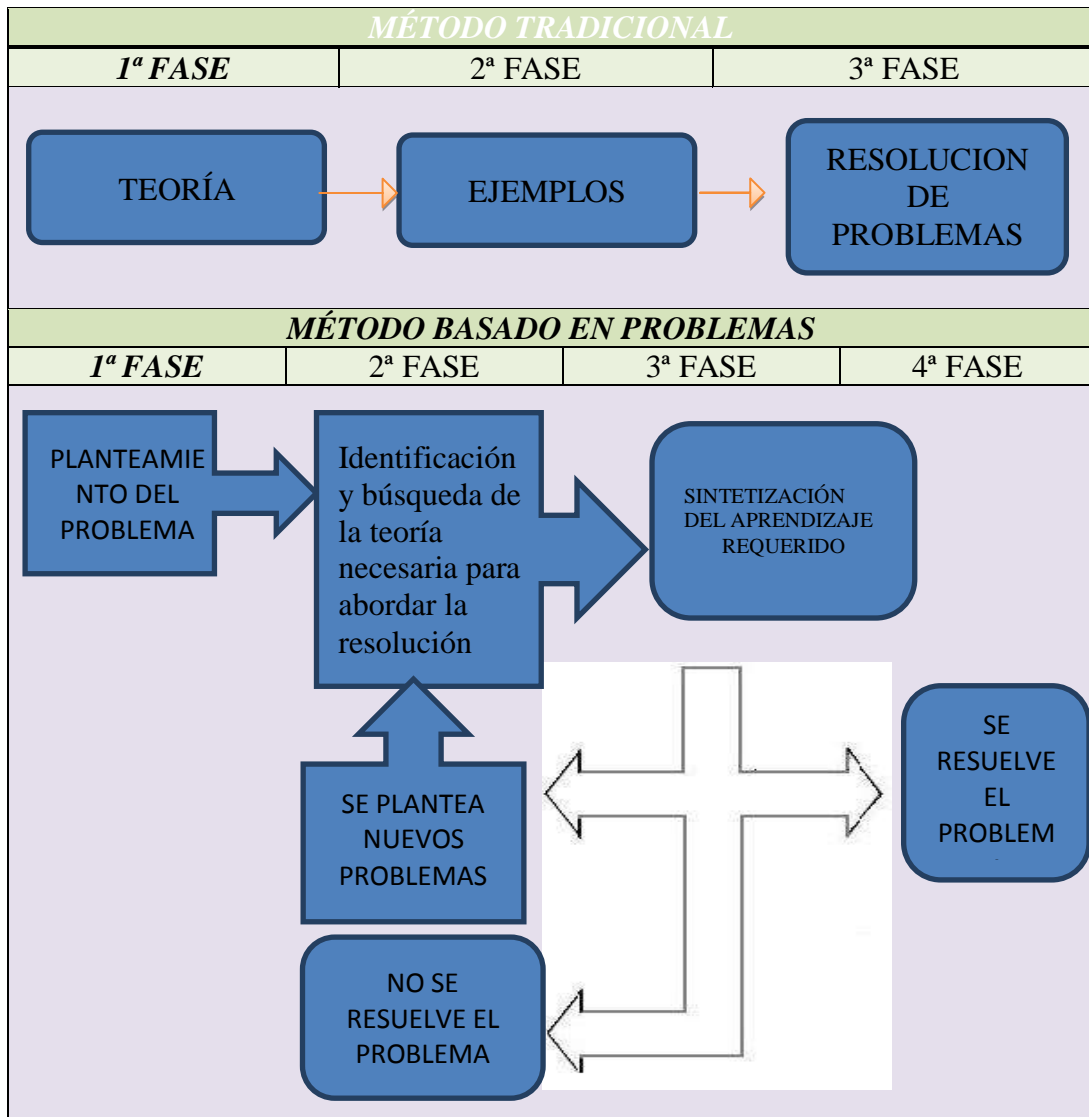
MÉTODO TRADICIONAL

| 1ª FASE | 2ª FASE | 3ª FASE |
|---|---|---|

TEORÍA

EJEMPLOS

RESOLUCION DE PROBLEMAS

MÉTODO BASADO EN PROBLEMAS

| 1ª FASE | 2ª FASE | 3ª FASE | 4ª FASE |
|---|---|---|---|

PLANTEAMIENTO DEL PROBLEMA

Identificación y búsqueda de la teoría necesaria para abordar la resolución

SINTETIZACIÓN DEL APRENDIZAJE REQUERIDO

SE RESUELVE EL PROBLEM

SE PLANTEA NUEVOS PROBLEMAS

NO SE RESUELVE EL PROBLEMA